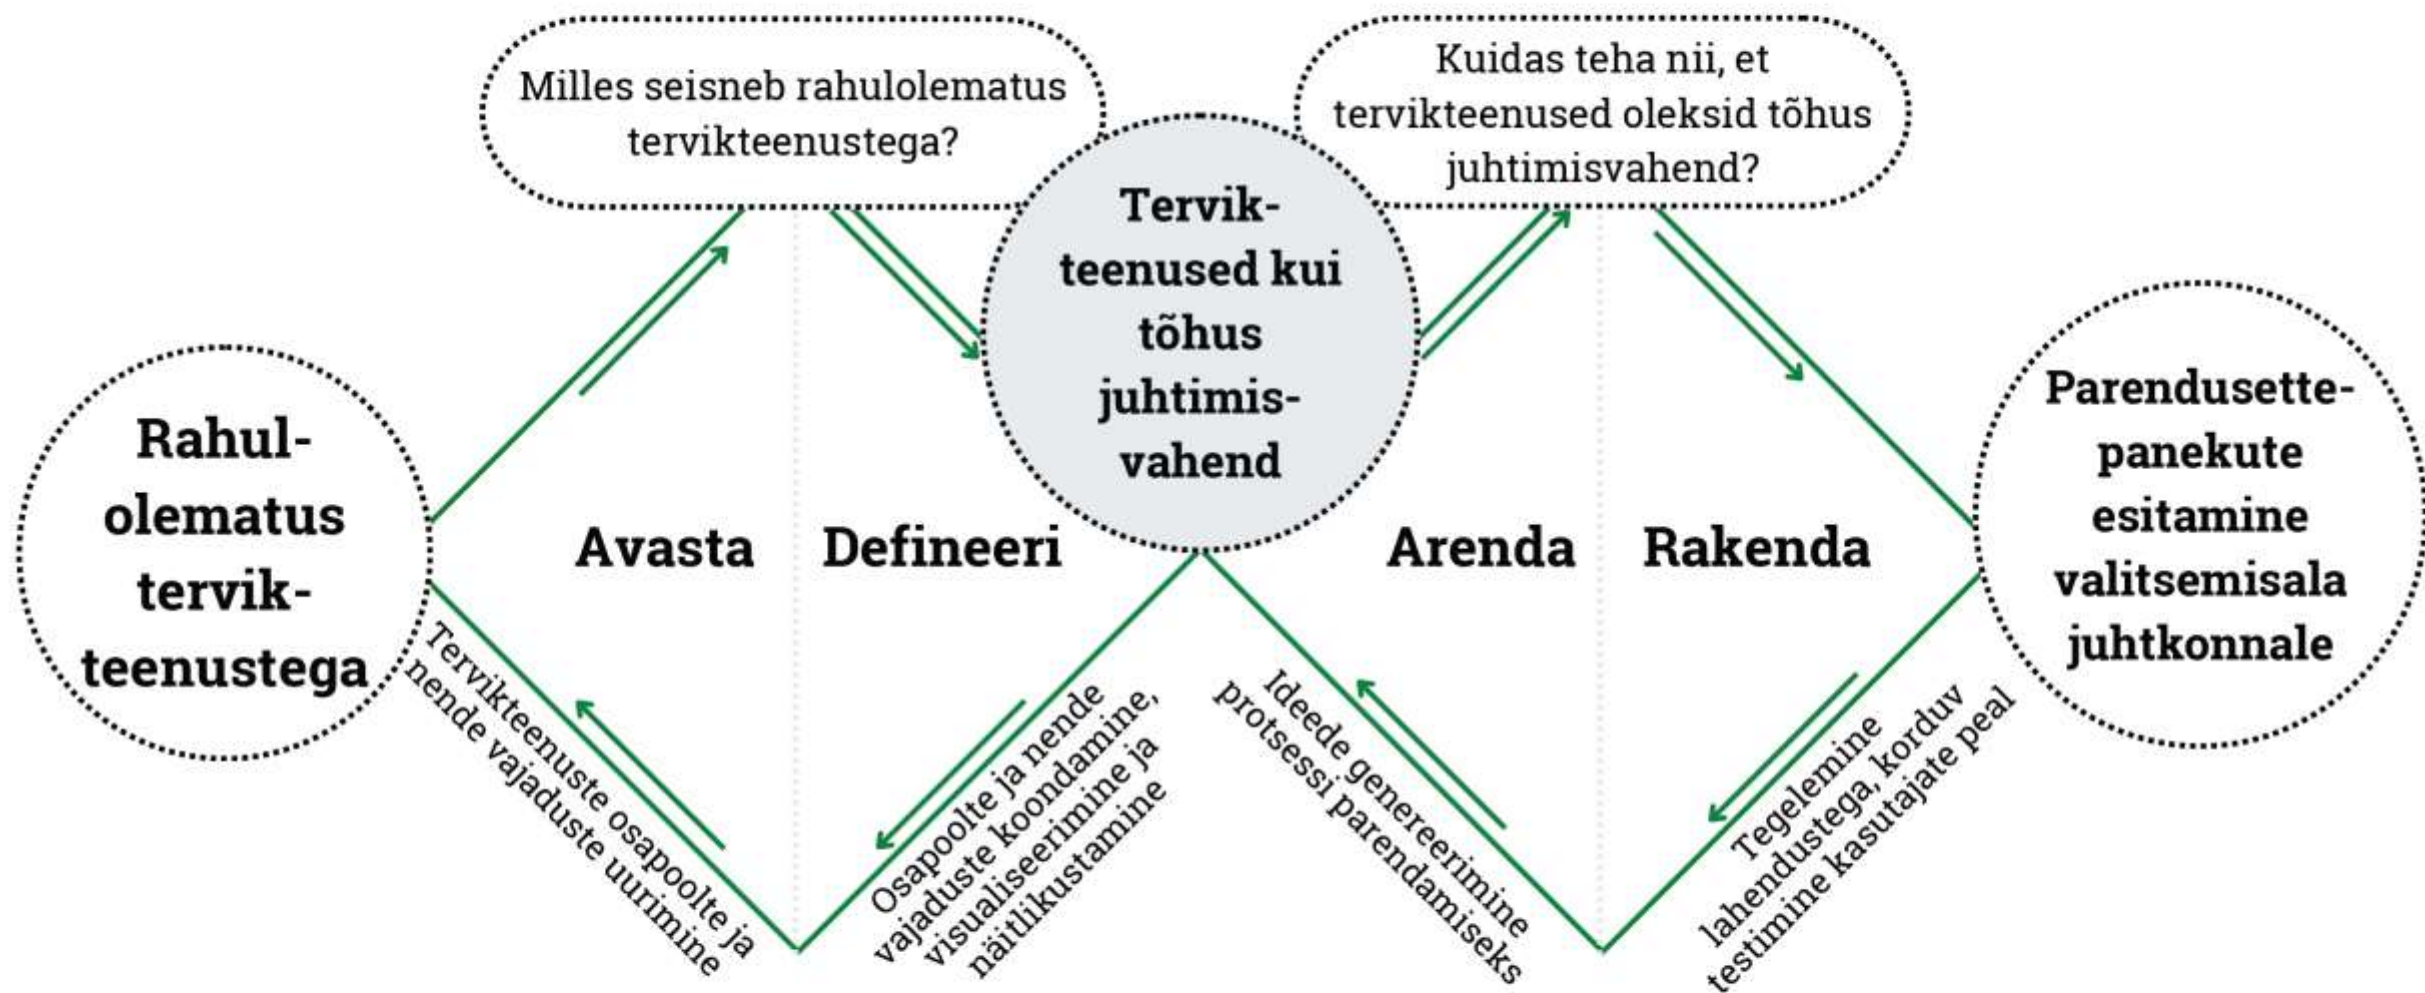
Milles seisneb rahulolematus tervikteenustega?

Kuidas teha nii, et tervikteenused oleksid tõhus juhtimisvahend?

Rahulolematus tervikteenustega

Avasta

Defineeri

Tervikteenused kui tõhus juhtimisvahend

Arenda

Rakenda

Parendusettepanekute esitamine valitsemisala juhtkonnale

Tervikteenuste osapoolte ja nende vajaduste uurimine

Osapoolte ja nende vajaduste koondamine, visualiseerimine ja näitlikustamine

Ideede genereerimine protsessi parendamiseks

Tegelemine lahendustega, korduv testimine kasutajate peal